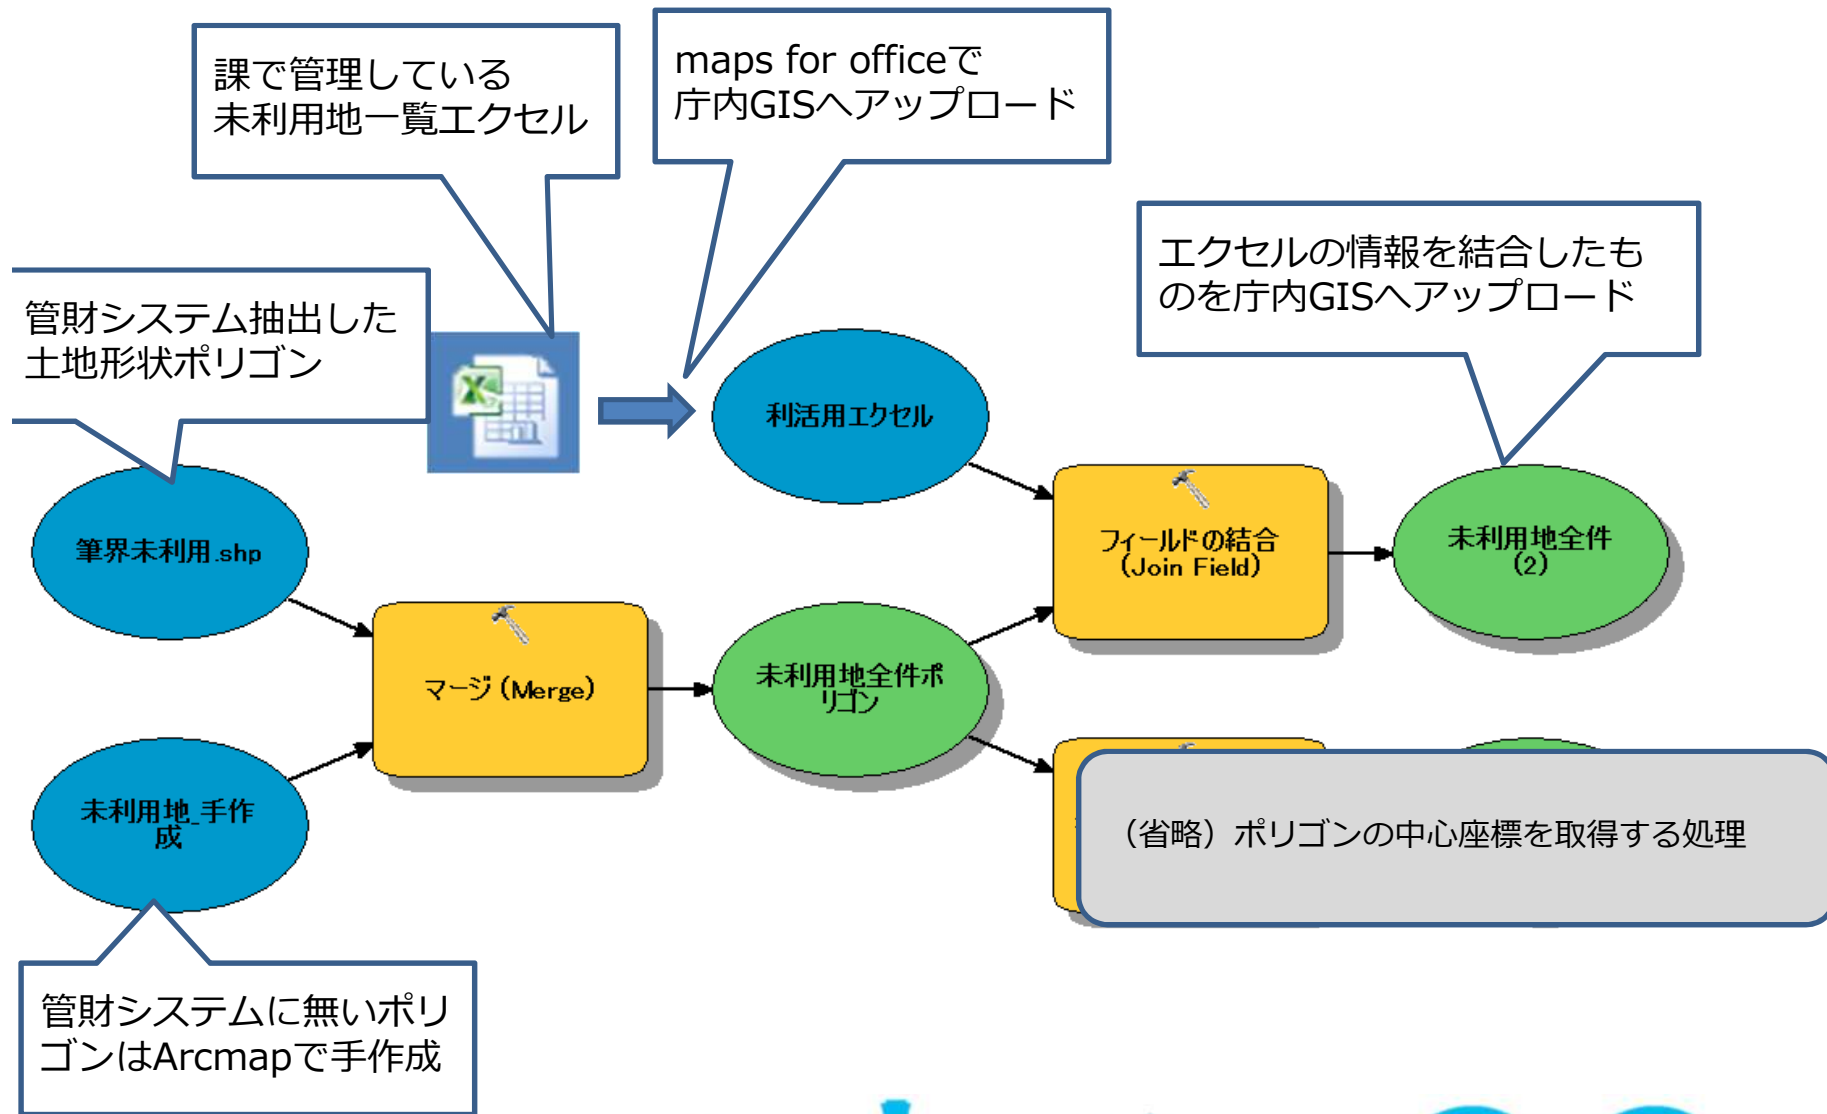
課で管理している
未利用地一覧エクセル

maps for officeで
庁内GISへアップロード

管財システム抽出した
土地形状ポリゴン

利活用エクセル

エクセルの情報を結合したものを庁内GISへアップロード

筆界未利用.shp

フィールドの結合
(Join Field)

未利用地全件
(2)

マージ (Merge)

未利用地全件ポリゴン

未利用地_手作成

（省略）ポリゴンの中心座標を取得する処理

管財システムに無いポリゴンはArcmapで手作成